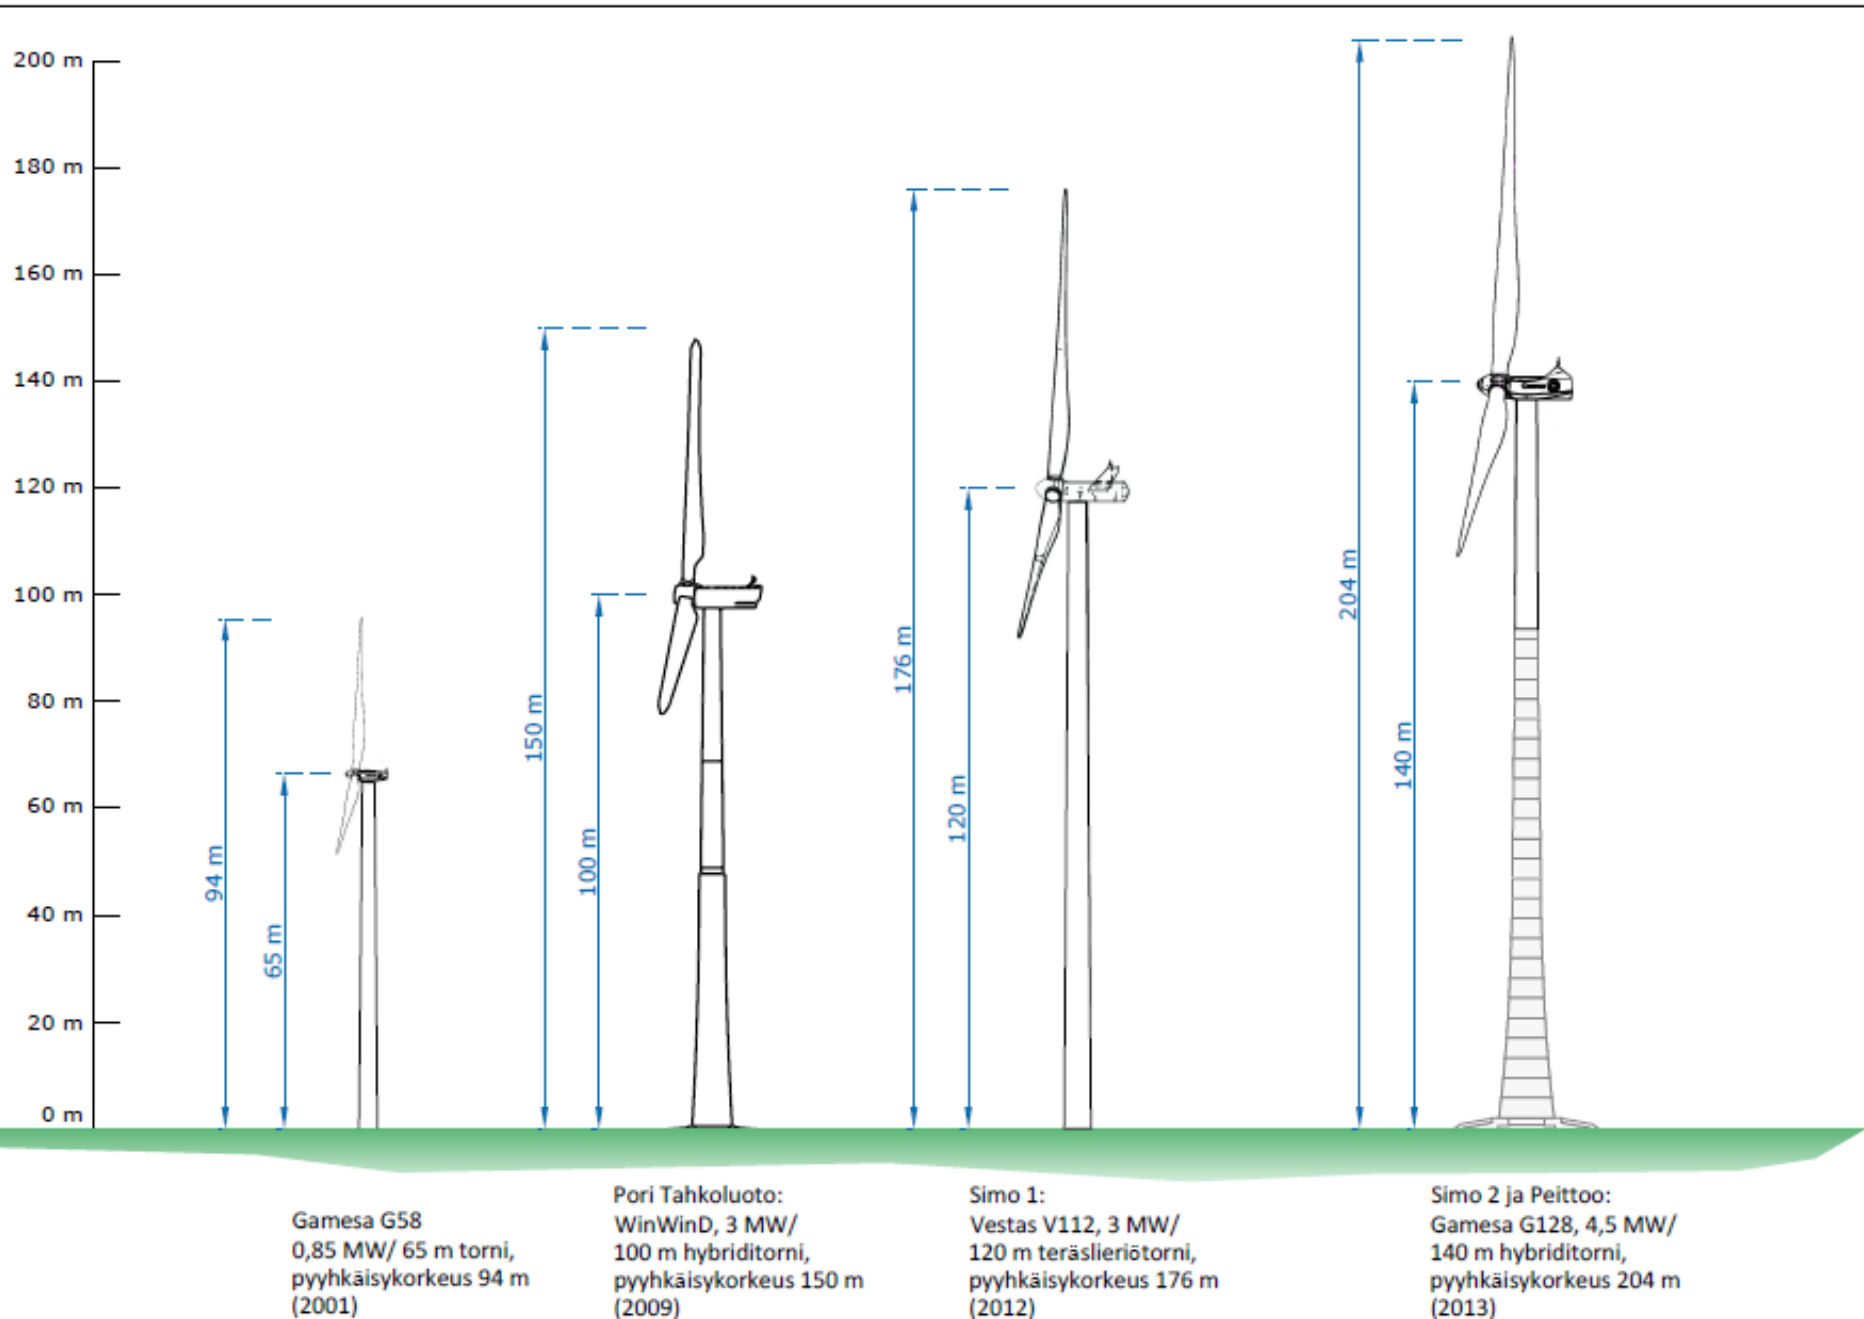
200 m
180 m
160 m
140 m
120 m
100 m
80 m
60 m
40 m
20 m
0 m

94 m
65 m
150 m
100 m
176 m
120 m
204 m
140 m

Gamesa G58
0,85 MW/ 65 m torni,
pyyhkäisykorkeus 94 m
(2001)

Pori Tahkoluoto:
WinWinD, 3 MW/
100 m hybriditorni,
pyyhkäisykorkeus 150 m
(2009)

Simo 1:
Vestas V112, 3 MW/
120 m teräslieriötorni,
pyyhkäisykorkeus 176 m
(2012)

Simo 2 ja Peittoo:
Gamesa G128, 4,5 MW/
140 m hybriditorni,
pyyhkäisykorkeus 204 m
(2013)